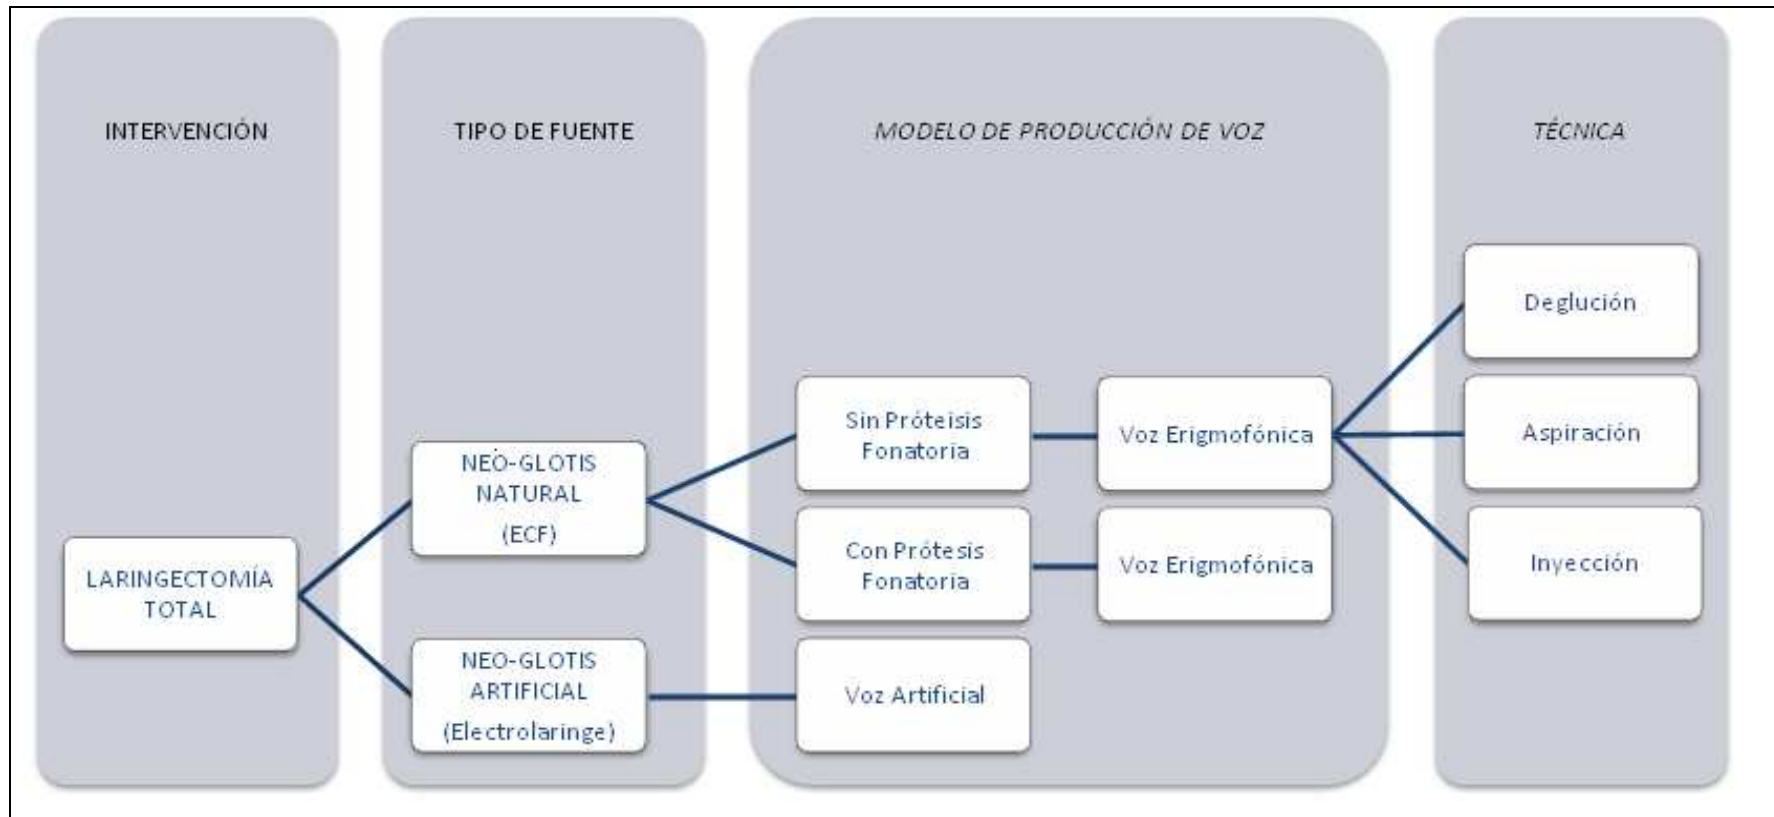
INTERVENCIÓN

TIPO DE FUENTE

MODELO DE PRODUCCIÓN DE VOZ

TÉCNICA

LARINGECTOMÍA TOTAL

NEO-GLOTIS NATURAL (ECF)

NEO-GLOTIS ARTIFICIAL (Electrolaringe)

Sin Próteisis Fonatoria

Voz Erigmofónica

Con Prótesis Fonatoria

Voz Erigmofónica

Voz Artificial

Deglución

Aspiración

Inyección